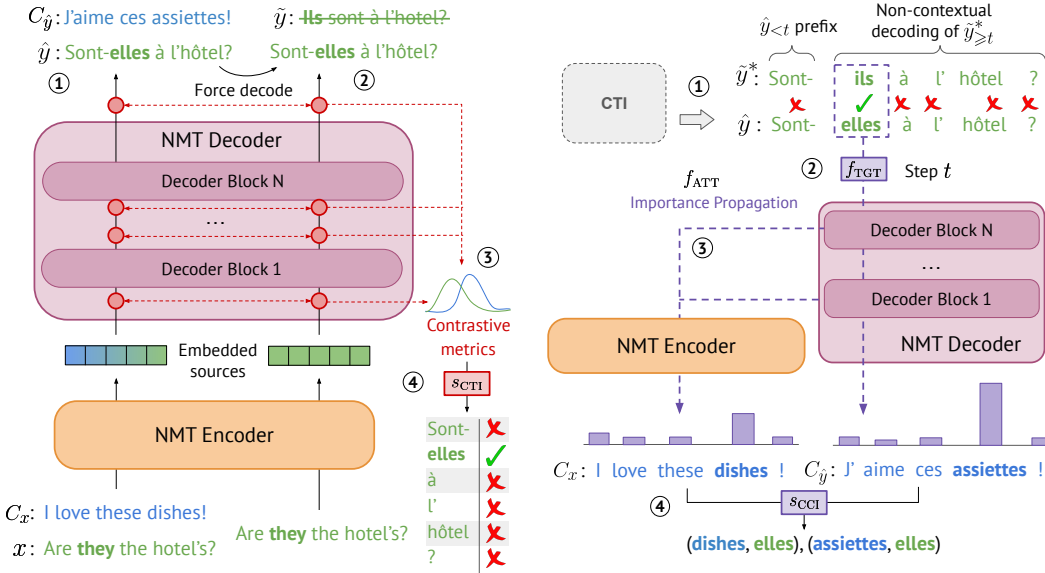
$C_{\hat{y}}$: J'aime ces assiettes!
$\hat{y}$ : Sont-elles à l'hôtel?

$\tilde{y}$ : ~~Ils sont à l'hôtel?~~
Sont-elles à l'hôtel?

① Force decode ②

NMT Decoder

Decoder Block N

...

Decoder Block 1

③

Contrastive metrics

Embedded sources

④ $s_{\text{CTI}}$

| Sont- | ✗ |
|---|---|
| elles | ✓ |
| à | ✗ |
| l' | ✗ |
| hôtel | ✗ |
| ? | ✗ |

NMT Encoder

$C_x$: I love these dishes!
$x$ : Are they the hotel's?

Are they the hotel's?

CTI

①

$\hat{y}_{<t}$ prefix

Non-contextual decoding of $\tilde{y}^*_{\geqslant t}$

$\tilde{y}^*$: Sont- ils à l' hôtel ?
$\hat{y}$ : Sont- elles à l' hôtel ?

② $f_{\text{TGT}}$ Step $t$

$f_{\text{ATT}}$
Importance Propagation

③

Decoder Block N

...

Decoder Block 1

NMT Encoder

NMT Decoder

$C_x$: I love these dishes !
$C_{\hat{y}}$: J' aime ces assiettes !

④ $s_{\text{CCI}}$

(dishes, elles), (assiettes, elles)